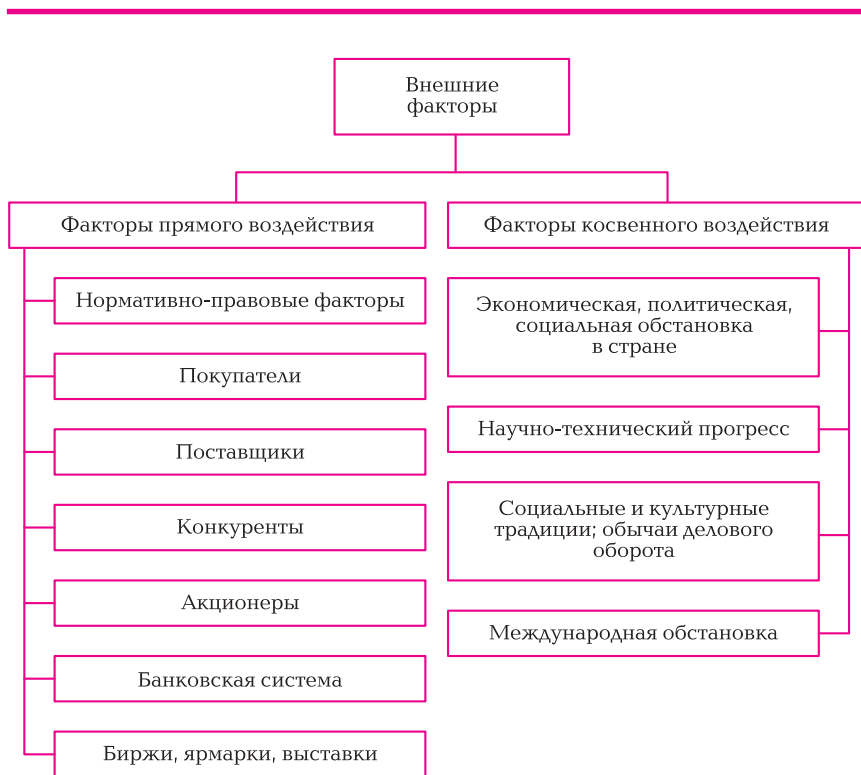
Внешние факторы

Факторы прямого воздействия

Нормативно-правовые факторы

Покупатели

Поставщики

Конкуренты

Акционеры

Банковская система

Биржи, ярмарки, выставки

Факторы косвенного воздействия

Экономическая, политическая, социальная обстановка в стране

Научно-технический прогресс

Социальные и культурные традиции; обычаи делового оборота

Международная обстановка